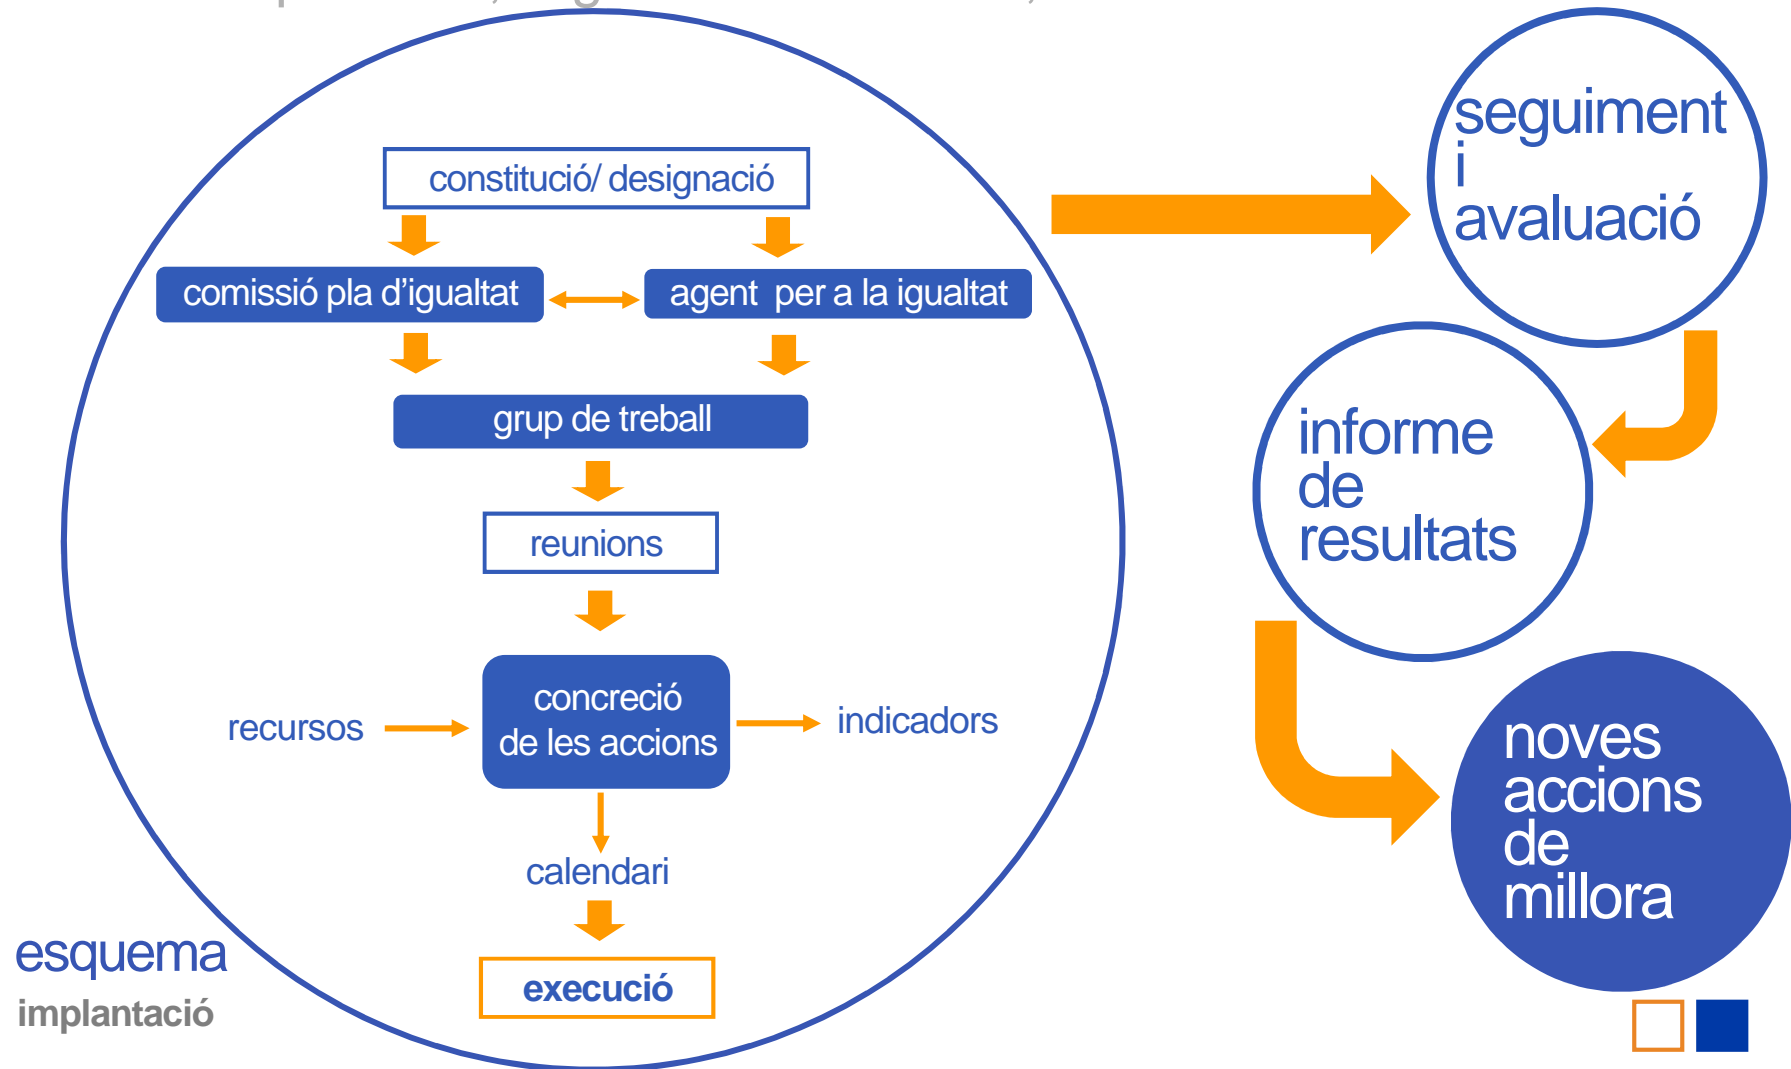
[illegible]

constitució/ designació

comissió pla d'igualtat

agent per a la igualtat

grup de treball

reunions

recursos

concreció de les accions

indicadors

calendari

execució

esquema
implantació

seguiment i avaluació

informe de resultats

noves accions de millora